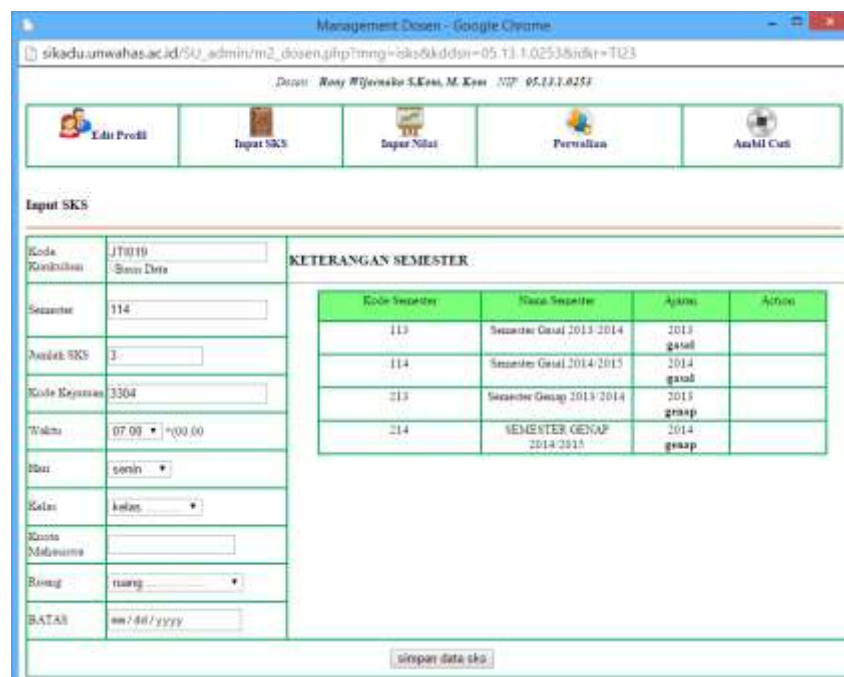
Management Dosen - Google Chrome

sikadu.unwahas.ac.id/SU_admin/m2_dosen.php?mng=isks&kddsn=05.13.1.0253&idkr=TI23

Dosen: Rony Wijanarko S.Kom, M. Kom NIP 05.13.1.0253

| Edit Profil | Input SKS | Input Nilai | Perwalian | Ambil Cuti |
|---|---|---|---|---|

Input SKS

| | |
|---|---|
| Kode Kurikulum | JTI019 Basis Data |
| Semester | 114 |
| Jumlah SKS | 3 |
| Kode Kejuruan | 3304 |
| Waktu | 07.00 *(00.00 |
| Hari | senin |
| Kelas | kelas |
| Kuota Mahasiswa | |
| Ruang | ruang |
| BATAS | mm/dd/yyyy |

KETERANGAN SEMESTER

| Kode Semester | Nama Semester | Ajaran | Action |
|---|---|---|---|
| 113 | Semester Gasal 2013/2014 | 2013 gasal | |
| 114 | Semester Gasal 2014/2015 | 2014 gasal | |
| 213 | Semester Genap 2013/2014 | 2013 genap | |
| 214 | SEMESTER GENAP 2014/2015 | 2014 genap | |

simpan data sks